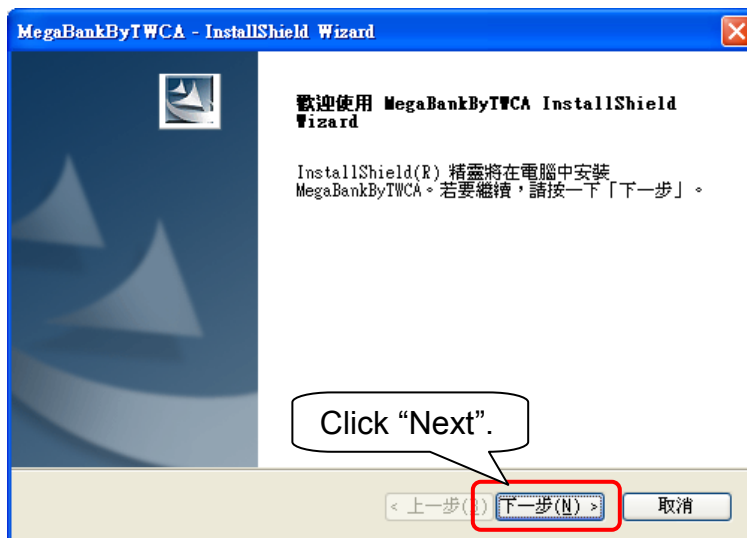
MegaBankByTWCA - InstallShield Wizard

歡迎使用 MegaBankByTWCA InstallShield Wizard

InstallShield(R) 精靈將在電腦中安裝 MegaBankByTWCA。若要繼續，請按一下「下一步」。

Click “Next”.

< 上一步(B)

下一步(N) >

取消